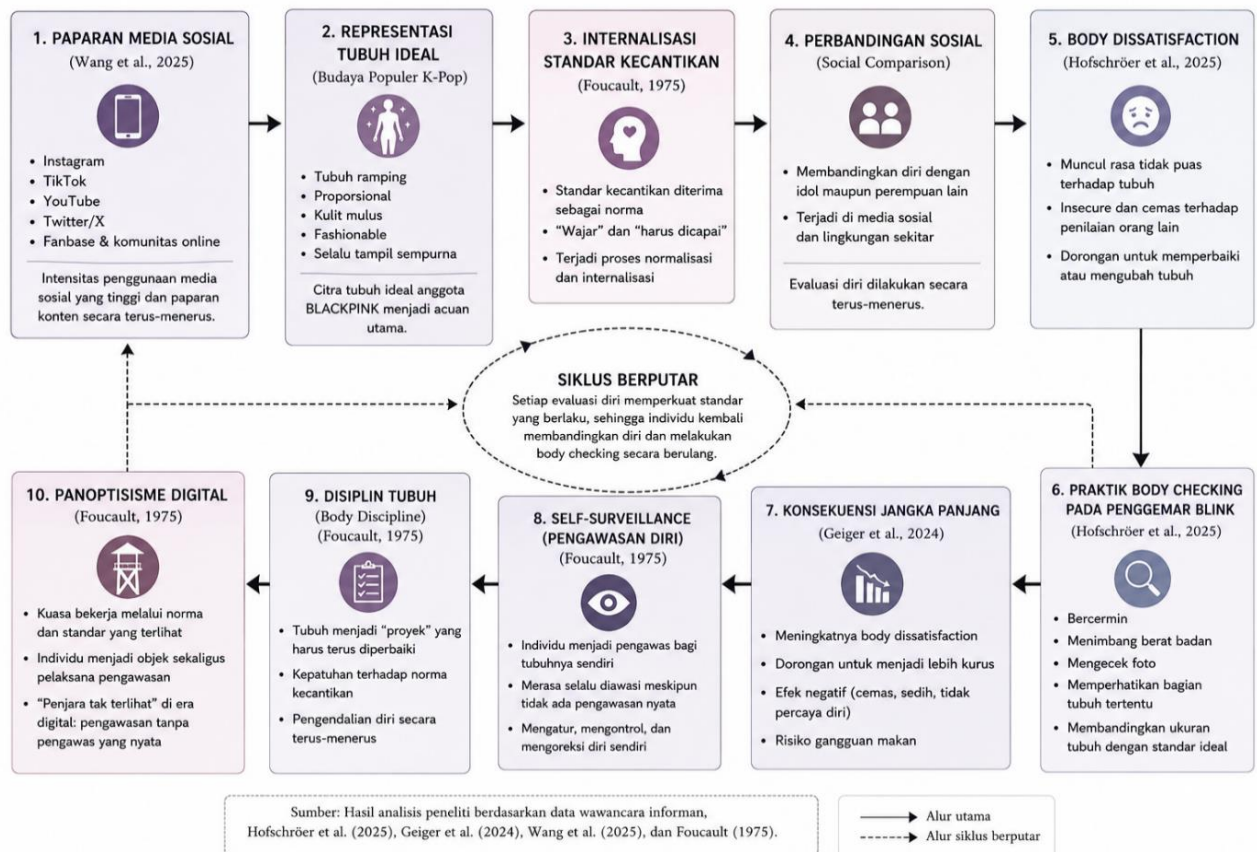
1. PAPARAN MEDIA SOSIAL
(Wang et al., 2025)

• Instagram
• TikTok
• YouTube
• Twitter/X
• Fanbase & komunitas online

Intensitas penggunaan media sosial yang tinggi dan paparan konten secara terus-menerus.

2. REPRESENTASI TUBUH IDEAL
(Budaya Populer K-Pop)

• Tubuh ramping
• Proporsional
• Kulit mulus
• Fashionable
• Selalu tampil sempurna

Citra tubuh ideal anggota BLACKPINK menjadi acuan utama.

3. INTERNALISASI STANDAR KECANTIKAN
(Foucault, 1975)

• Standar kecantikan diterima sebagai norma
• "Wajar" dan "harus dicapai"
• Terjadi proses normalisasi dan internalisasi

4. PERBANDINGAN SOSIAL
(Social Comparison)

• Membandingkan diri dengan idol maupun perempuan lain
• Terjadi di media sosial dan lingkungan sekitar

Evaluasi diri dilakukan secara terus-menerus.

5. BODY DISSATISFACTION
(Hofschröer et al., 2025)

• Muncul rasa tidak puas terhadap tubuh
• Insecure dan cemas terhadap penilaian orang lain
• Dorongan untuk memperbaiki atau mengubah tubuh

SIKLUS BERPUTAR
Setiap evaluasi diri memperkuat standar yang berlaku, sehingga individu kembali membandingkan diri dan melakukan body checking secara berulang.

10. PANOPTISISME DIGITAL
(Foucault, 1975)

• Kuasa bekerja melalui norma dan standar yang terlihat
• Individu menjadi objek sekaligus pelaksana pengawasan
• "Penjara tak terlihat" di era digital: pengawasan tanpa pengawas yang nyata

9. DISIPLIN TUBUH
(Body Discipline)
(Foucault, 1975)

• Tubuh menjadi "proyek" yang harus terus diperbaiki
• Kepatuhan terhadap norma kecantikan
• Pengendalian diri secara terus-menerus

8. SELF-SURVEILLANCE (PENGAWASAN DIRI)
(Foucault, 1975)

• Individu menjadi pengawas bagi tubuhnya sendiri
• Merasa selalu diawasi meskipun tidak ada pengawasan nyata
• Mengatur, mengontrol, dan mengoreksi diri sendiri

7. KONSEKUENSI JANGKA PANJANG
(Geiger et al., 2024)

• Meningkatnya body dissatisfaction
• Dorongan untuk menjadi lebih kurus
• Efek negatif (cemas, sedih, tidak percaya diri)
• Risiko gangguan makan

6. PRAKTIK BODY CHECKING PADA PENGGEMAR BLINK
(Hofschröer et al., 2025)

• Bercermin
• Menimbang berat badan
• Mengecek foto
• Memperhatikan bagian tubuh tertentu
• Membandingkan ukuran tubuh dengan standar ideal

Sumber: Hasil analisis peneliti berdasarkan data wawancara informan, Hofschröer et al. (2025), Geiger et al. (2024), Wang et al. (2025), dan Foucault (1975).

Alur utama
Alur siklus berputar